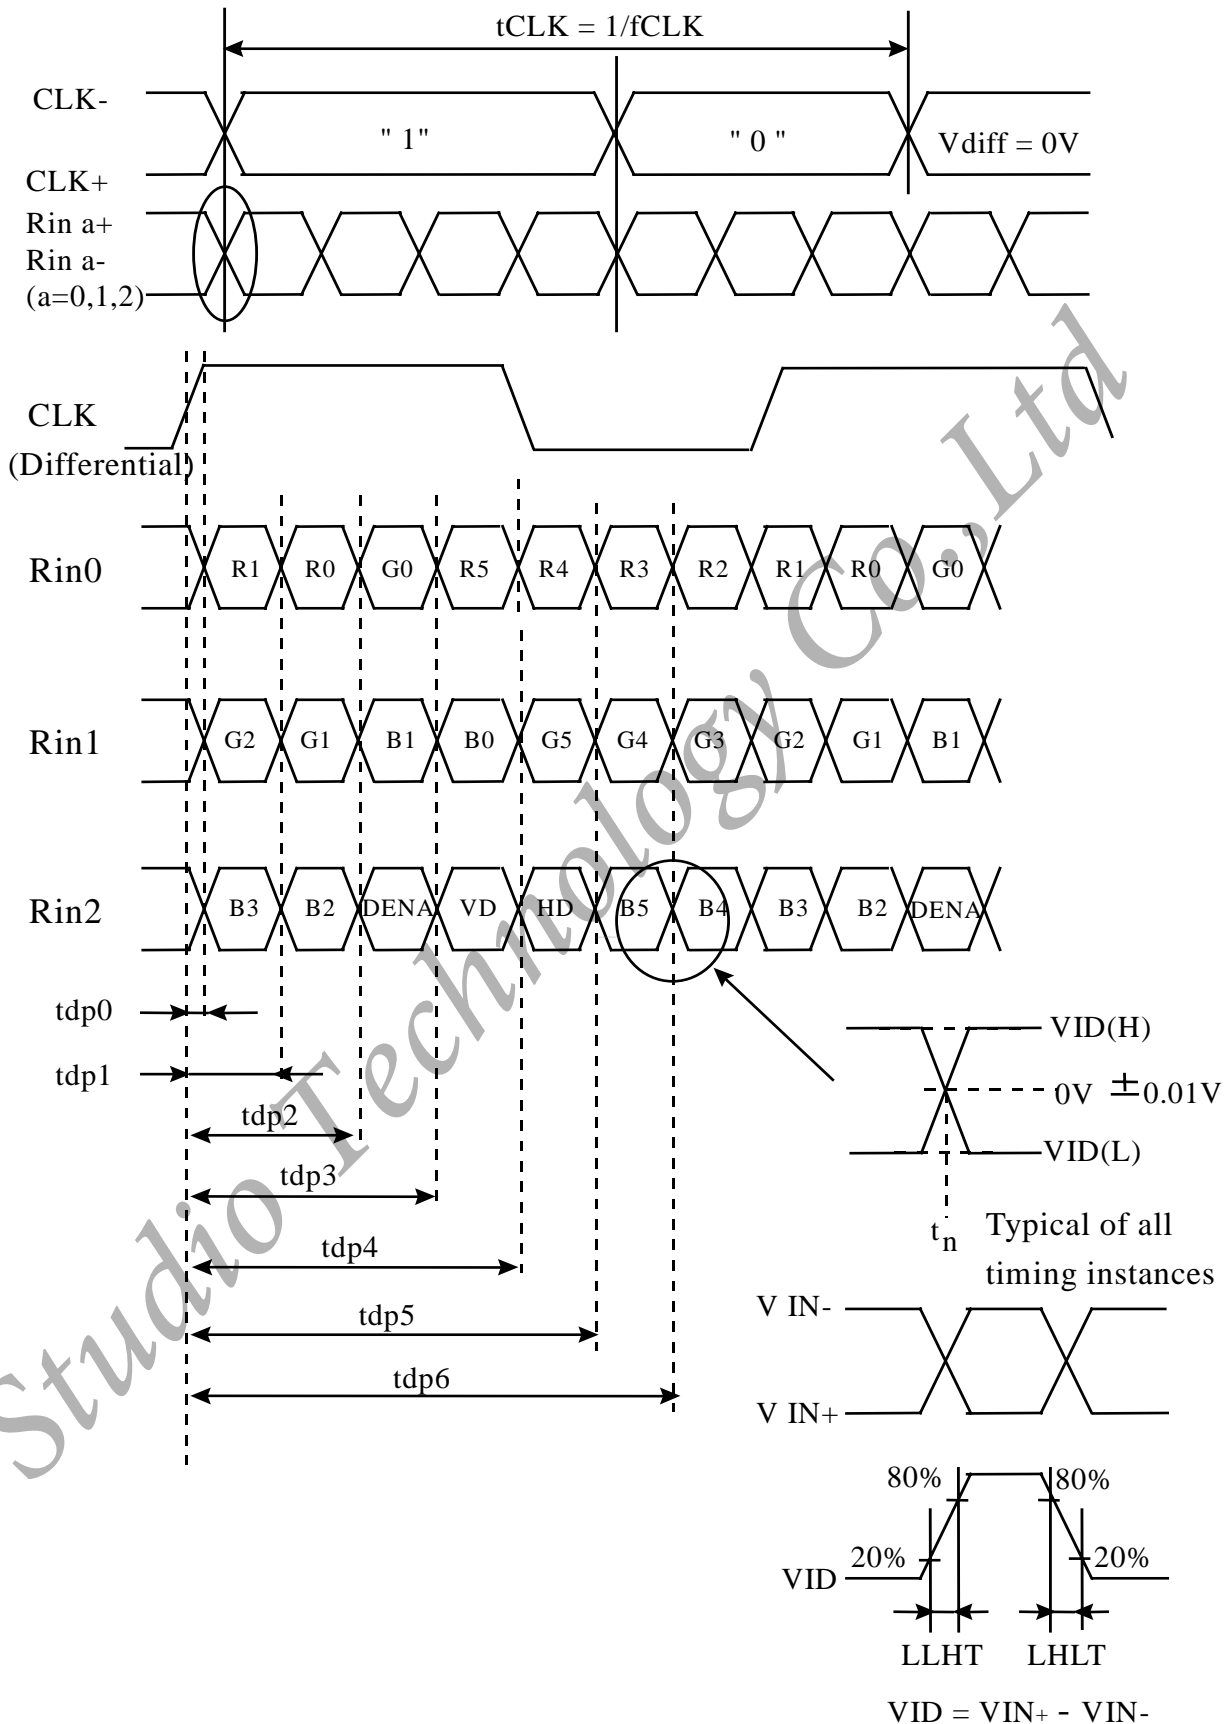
tCLK = 1/fCLK

CLK-

" 1"

" 0 "

Vdiff = 0V

CLK+

Rin a+

Rin a-

(a=0,1,2)

CLK

(Differential)

Rin0

R1 R0 G0 R5 R4 R3 R2 R1 R0 G0

Rin1

G2 G1 B1 B0 G5 G4 G3 G2 G1 B1

Rin2

B3 B2 DENA VD HD B5 B4 B3 B2 DENA

tdp0

tdp1

tdp2

tdp3

tdp4

tdp5

tdp6

VID(H)

0V $\pm$0.01V

VID(L)

$t_n$ Typical of all timing instances

V IN-

V IN+

80%

80%

20%

20%

VID

LLHT LHLT

VID = VIN+ - VIN-

Studio Technology Co.,Ltd